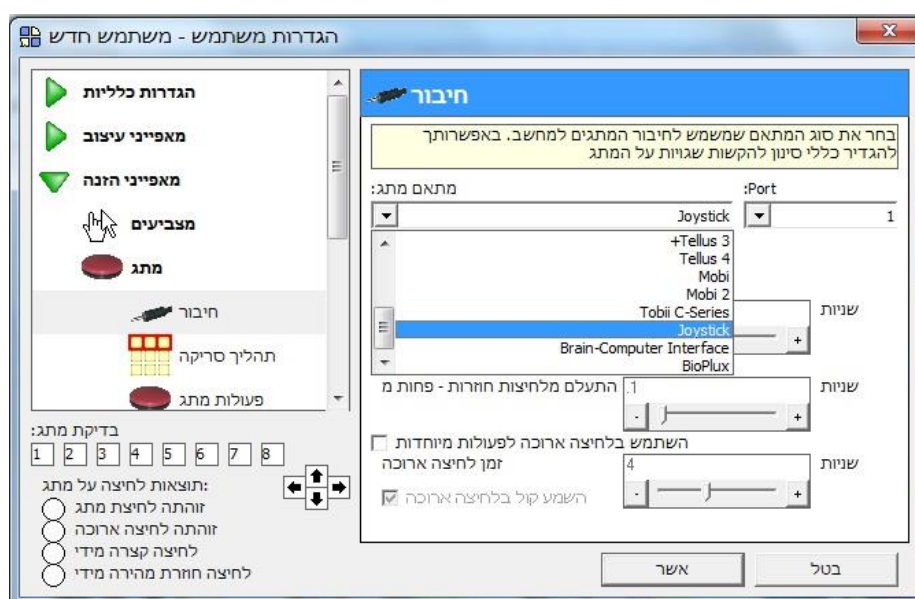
הגדרות משתמש - משתמש חדש

הגדרות כלליות
מאפייני עיצוב
מאפייני הזנה
מצביעים
מתג
חיבור
תהליך סריקה
פעולות מתג

בדיקת מתג:
1 2 3 4 5 6 7 8

:תוצאות לחיצה על מתג
זוהתה לחיצת מתג
זוהתה לחיצה ארוכה
לחיצה קצרה מידי
לחיצה חוזרת מהירה מידי

חיבור

בחר את סוג המתאם שמשמש לחיבור המתגים למחשב. באפשרותך להגדיר כללי סינון להקשות שגויות על המתג

מתאם מתג:
Joystick
:Port
1

+Tellus 3
Tellus 4
Mobi
Mobi 2
Tobii C-Series
Joystick
Brain-Computer Interface
BioPlux

שניות

התעלם מלחיצות חוזרות - פחות מ
.1
שניות

השתמש בלחיצה ארוכה לפעולות מיוחדות
זמן לחיצה ארוכה
4
שניות
השמע קול בלחיצה ארוכה

אשר
בטל